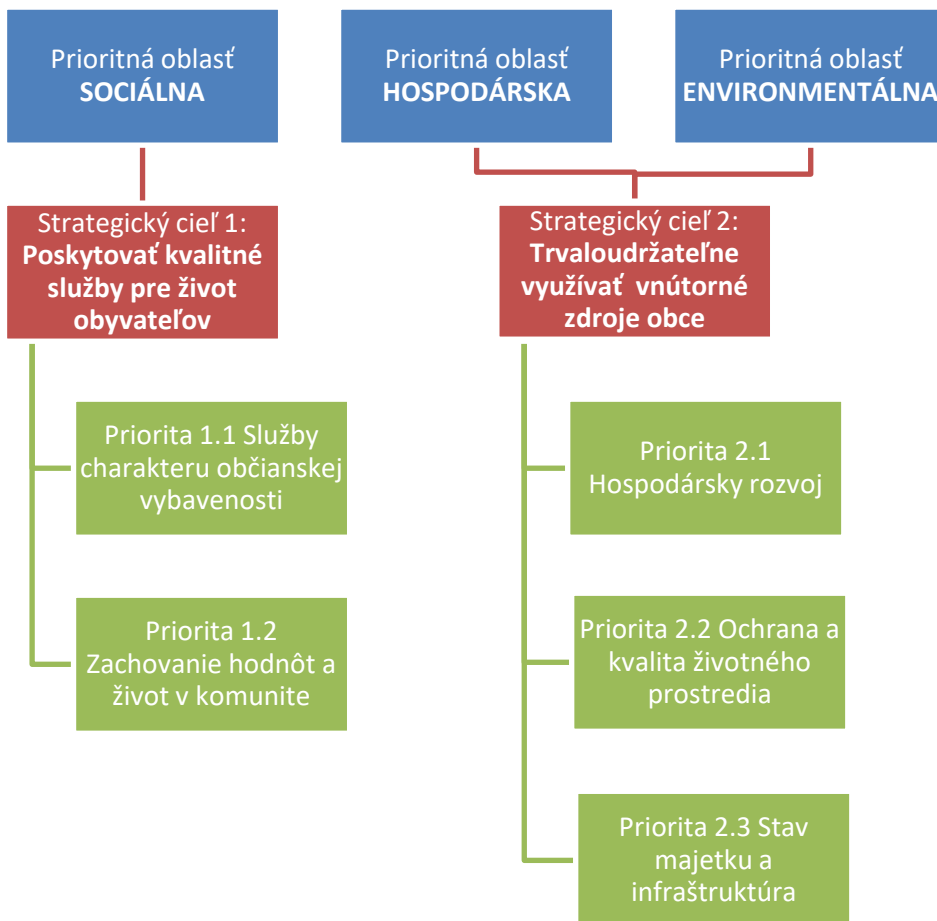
Prioritná oblasť
SOCIÁLNA

Prioritná oblasť
HOSPODÁRSKA

Prioritná oblasť
ENVIRONMENTÁLNA

Strategický cieľ 1:
Poskytovať kvalitné služby pre život obyvateľov

Strategický cieľ 2:
Trvaloudržateľne využívať vnútorné zdroje obce

Priorita 1.1 Služby charakteru občianskej vybavenosti

Priorita 1.2 Zachovanie hodnôt a život v komunite

Priorita 2.1 Hospodársky rozvoj

Priorita 2.2 Ochrana a kvalita životného prostredia

Priorita 2.3 Stav majetku a infraštruktúra